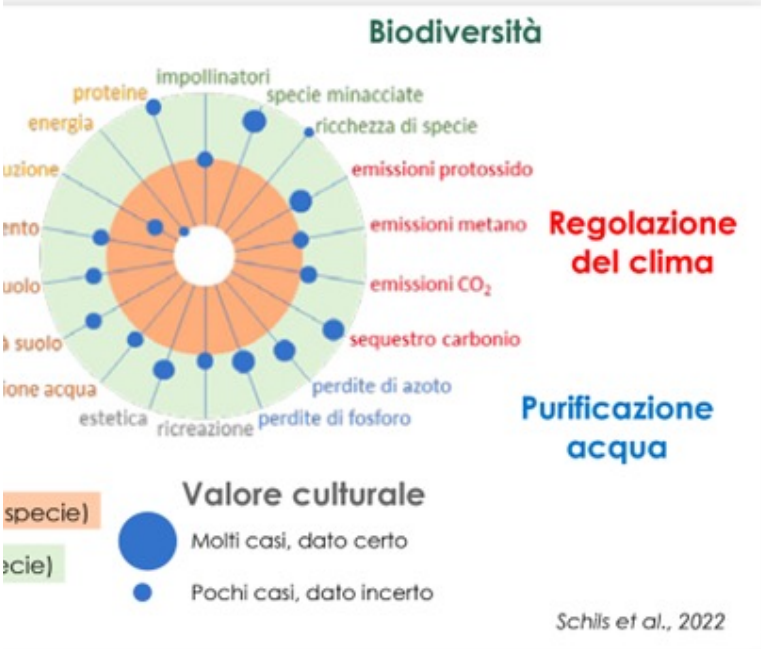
Biodiversità

proteine

impollinatori

specie minacciate

energia

ricchezza di specie

uzione

emissioni protossido

ento

emissioni metano

Regolazione del clima

uolo

emissioni $CO_2$

à suolo

sequestro carbonio

ione acqua

perdite di azoto

estetica

ricreazione

perdite di fosforo

Purificazione acqua

specie)

ecie)

Valore culturale

Molti casi, dato certo

Pochi casi, dato incerto

Schils et al., 2022